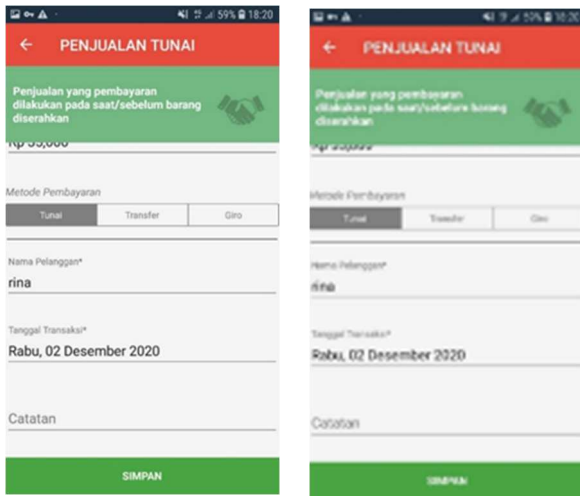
59% 18:20

←   PENJUALAN TUNAI

Penjualan yang pembayaran dilakukan pada saat/sebelum barang diserahkan

Rp 55,000

Metode Pembayaran

Tunai   Transfer   Giro

Nama Pelanggan*

rina

Tanggal Transaksi*

Rabu, 02 Desember 2020

Catatan

SIMPAN

53% 18:20

←   PENJUALAN TUNAI

Penjualan yang pembayaran dilakukan pada saat/sebelum barang diserahkan

Rp 55,000

Metode Pembayaran

Tunai   Transfer   Giro

Nama Pelanggan*

rina

Tanggal Transaksi*

Rabu, 02 Desember 2020

Catatan

SIMPAN